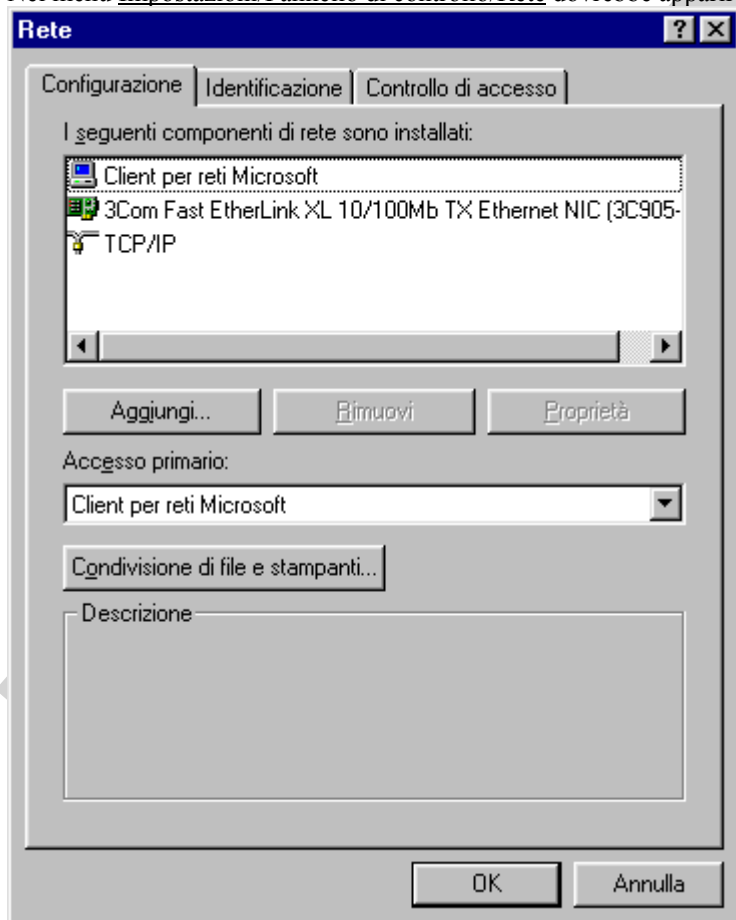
Nel menu Impostazioni/Pannello di controllo/Rete dovrebbe appari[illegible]

Rete

?

Configurazione | Identificazione | Controllo di accesso

I seguenti componenti di rete sono installati:

Client per reti Microsoft
3Com Fast EtherLink XL 10/100Mb TX Ethernet NIC (3C905-
TCP/IP

Aggiungi...
Rimuovi
Proprietà

Accesso primario:

Client per reti Microsoft

Condivisione di file e stampanti...

Descrizione

OK
Annulla